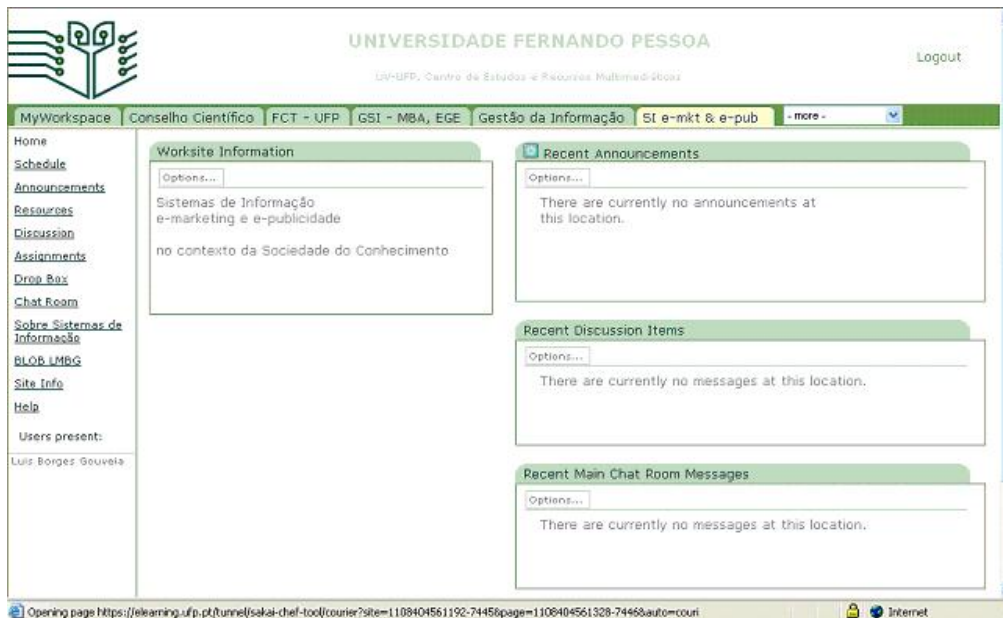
UNIVERSIDADE FERNANDO PESSOA

UV-UFP, Centro de Estudos e Recursos Multimediáticos

Logout

MyWorkspace | Conselho Científico | FCT - UFP | GSI - MBA, EGE | Gestão da Informação | SI e-mkt & e-pub | - more -

Home
Schedule
Announcements
Resources
Discussion
Assignments
Drop Box
Chat Room
Sobre Sistemas de Informação
BLOB LMBG
Site Info
Help

Users present:

Luis Borges Gouveia

Worksite Information

Options...

Sistemas de Informação
e-marketing e e-publicidade

no contexto da Sociedade do Conhecimento

Recent Announcements

Options...

There are currently no announcements at this location.

Recent Discussion Items

Options...

There are currently no messages at this location.

Recent Main Chat Room Messages

Options...

There are currently no messages at this location.

Opening page https://elearning.ufp.pt/tunnel/sakai-chef-tool/courier?site=1108404561192-7445&page=1108404561328-7446&auto=couri

Internet